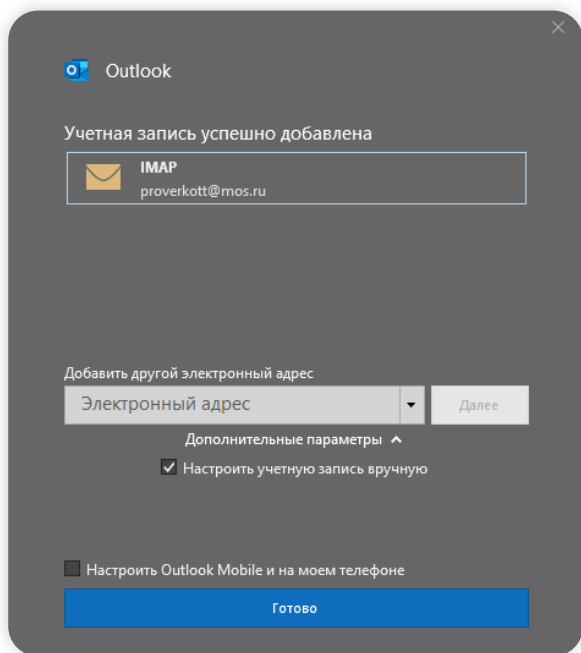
Outlook

Учетная запись успешно добавлена

IMAP
proverkott@mos.ru

Добавить другой электронный адрес

Электронный адрес

Далее

Дополнительные параметры

Настроить учетную запись вручную

Настроить Outlook Mobile и на моем телефоне

Готово